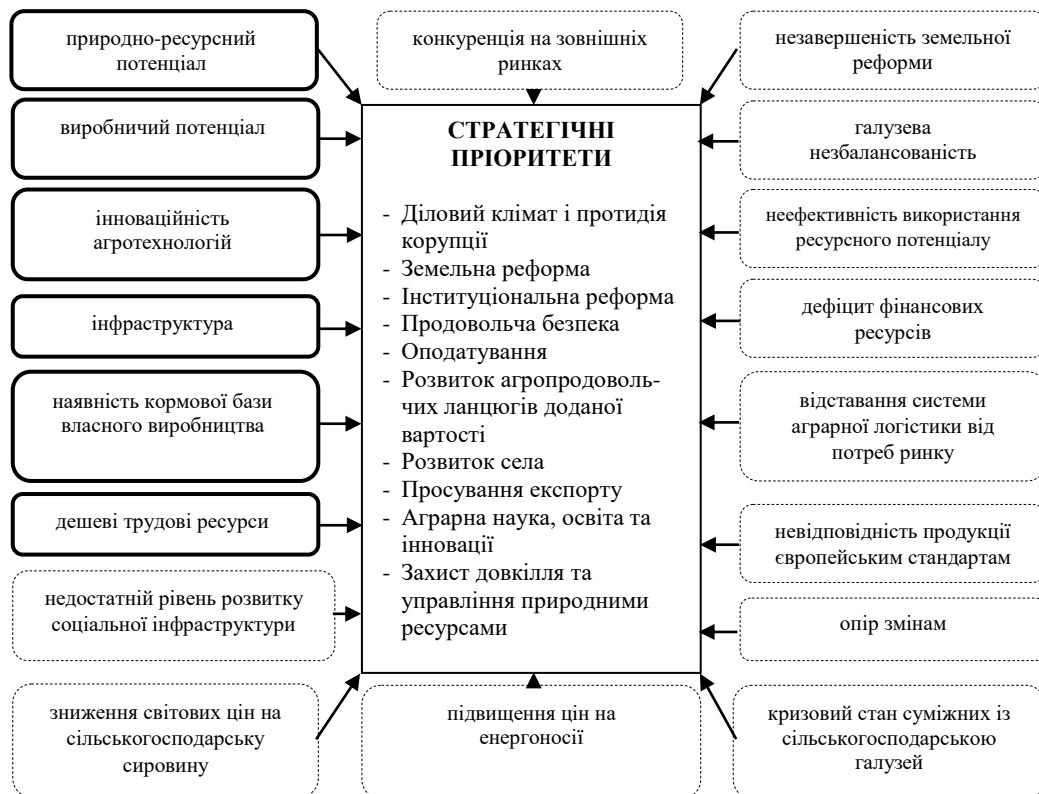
природно-ресурсний потенціал

конкуренція на зовнішніх ринках

незавершеність земельної реформи

виробничий потенціал

СТРАТЕГІЧНІ ПРІОРИТЕТИ

- Діловий клімат і протидія корупції
- Земельна реформа
- Інституціональна реформа
- Продовольча безпека
- Оподатування
- Розвиток агропродовольчих ланцюгів доданої вартості
- Розвиток села
- Просування експорту
- Аграрна наука, освіта та інновації
- Захист довкілля та управління природними ресурсами

галузева незбалансованість

інноваційність агротехнологій

неефективність використання ресурсного потенціалу

інфраструктура

дефіцит фінансових ресурсів

наявність кормової бази власного виробництва

відставання системи аграрної логістики від потреб ринку

дешеві трудові ресурси

невідповідність продукції європейським стандартам

недостатній рівень розвитку соціальної інфраструктури

опір змінам

зниження світових цін на сільськогосподарську сировину

підвищення цін на енергоносії

кризовий стан суміжних із сільськогосподарською галузей